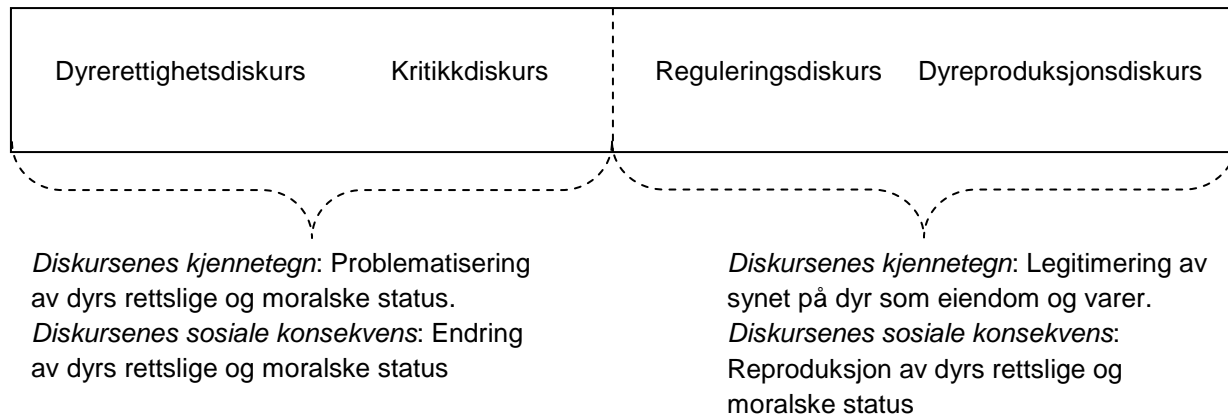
Dyrerettighetsdiskurs Kritikkdiskurs

Reguleringsdiskurs Dyreproduksjonsdiskurs

*Diskursenes kjennetegn*: Problematisering av dyrs rettslige og moralske status. *Diskursenes sosiale konsekvens*: Endring av dyrs rettslige og moralske status

*Diskursenes kjennetegn*: Legitimering av synet på dyr som eiendom og varer. *Diskursenes sosiale konsekvens*: Reproduksjon av dyrs rettslige og moralske status